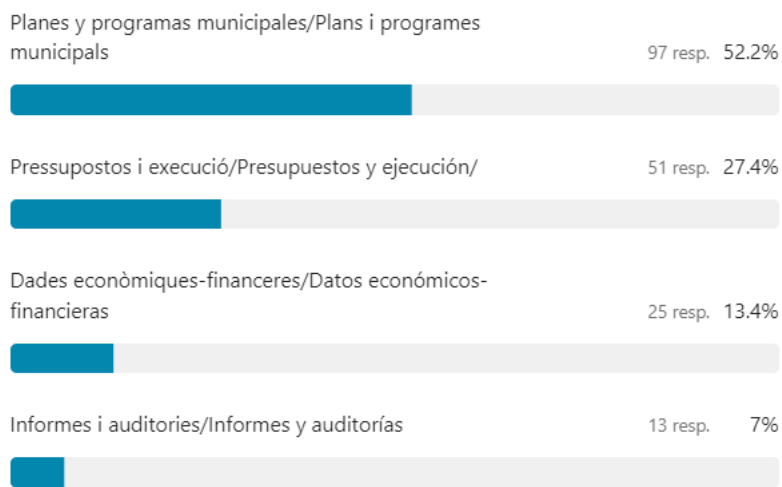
Planes y programas municipales/Plans i programes municipals
97 resp. 52.2%

Pressupostos i execució/Presupuestos y ejecución/
51 resp. 27.4%

Dades econòmiques-financeres/Datos económicos-financieras
25 resp. 13.4%

Informes i auditories/Informes y auditorías
13 resp. 7%